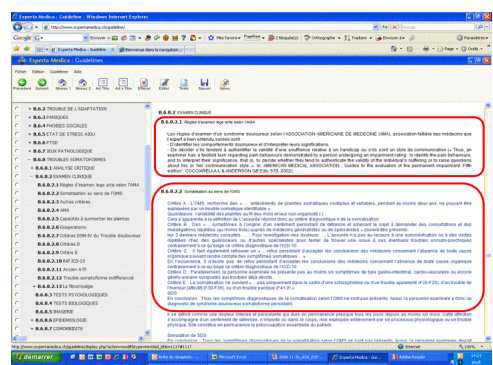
Experta Medica - Guideline - Windows Internet Explorer

http://www.expertamedica.ch/guideline/

Experta Medica - Guideline

Bienvenue dans la navigation ...

Experta Medica | Guidelines

Fichier Edition Guidelines Aide

Précédent Suivant Niveau 1 Niveau 2 Ad Hits Ad a Titre Effacer Editer Texte Source Aide

B.6.9.2 TROUBLE DE L'ADAPTATION
B.6.9.3 PANIQUES
B.6.9.4 PHOBIES SOCIALES
B.6.9.5 ETAT DE STRESS AIGU
B.6.9.6 PTSD
B.6.9.7 ETAT PATHOLOGIQUE
B.6.9.8 TROUBLES SOMATOFORMES
B.6.9.8.1 ANALYSE CRITIQUE
B.6.9.8.2 EXAMEN CLINIQUE
B.6.9.8.2.1 Règles d'examen légal selon l'AMA
B.6.9.8.2.2 Somatisation au sens de l'OMS
B.6.9.8.2.3 Autres critères
B.6.9.8.2.4 AMA
B.6.9.8.2.5 Capacités à surmonter les plaintes
B.6.9.8.2.6 Exagérations
B.6.9.8.2.7 Critère DSM-IV du Trouble douloureux
B.6.9.8.2.8 Critères D
B.6.9.8.2.9 Critère E
B.6.9.8.2.10 SDF ICD-10
B.6.9.8.2.11 Ancien ATF
B.6.9.8.2.12 Trouble somatoforme indifférencié
B.6.9.8.2.13 La fibromyalgie
B.6.9.8.3 TESTS PSYCHOLOGIQUES
B.6.9.8.4 TESTS FONCTIONNELS
B.6.9.8.5 IMAGERIE
B.6.9.8.6 EXPERTISE
B.6.9.8.7 COMORBIDITE

B.6.9.8.2 EXAMEN CLINIQUE

B.6.9.8.2.1 Règles d'examen légal selon l'AMA

Les règles d'examen d'un syndrome douloureux selon l'ASSOCIATION AMERICAINE DE MEDECINE (AMA), association faîtière des médecins que l'expert a bien entendu suivies sont :
- D'identifier les comportements douloureux et d'interpréter leurs significations.
- De donner à l'in fondent à authentifier la validité d'une souffrance reliée à un handicap ou à un état ou un style de communication (« Thus, an examiner has a twofold task regarding pain behaviours demonstrated by a person undergoing an impairment rating : to identify the pain behaviours, and to interpret their significance, that is, to decide whether they tend to authenticate the validity of the individual's suffering or to raise questions about the communication style ». In : AMERICAN MEDICAL ASSOCIATION : Guides to the evaluation of the permanent impairment. Fifth edition. COCCHIARELLA L & ANDERSSON GB Eds, 579, 2002).

B.6.9.8.2.2 Somatisation au sens de l'OMS

Critère A : L'OMS, recherche des « ... antécédents de plaintes somatiques multiples et variables, persistant au moins deux ans, ne pouvant être expliquées par un trouble somatique identifiable ».
Quoiqu'il en soit, variabilité des plaintes au fil des mois n'est pas retrouvée...
Ceci a apparente à la définition de l'assurée, étant donné au critère diagnostique A de la somatisation.
Critère B : Des « ... symptômes à l'origine d'un sentiment de détresse et amenant le sujet à demander des consultations et des investigations répétées (au moins trois) auprès de médecins généralistes ou de spécialistes » doivent être présents.
les 3 derniers médecins consultés ... Pour investigation des douleurs ... L'assurée n'a pas eu recours à une automédication ou à des visites répétées chez des guérisseurs ou d'autres spécialistes pour tenter de trouver une issue à ses éventuels troubles somato-psychiques contrairement à ce qu'exige ce critère diagnostique de l'ICD-10.
Critère C : Il est également retenu « ... refus persistant d'accepter les conclusions des médecins concernant l'absence de toute cause organique pouvant rendre compte des symptômes somatiques ... ».
En l'occurrence, il n'existe pas de refus persistant d'accepter les conclusions des médecins concernant l'absence de toute cause organique contrairement à ce qu'exige ce critère diagnostique de l'ICD-10.
Critère D : Parallèlement, la personne examinée se présente pas au moins six symptômes de type gastro-intestinal, cardio-vasculaire ou encore génito-urinaire auxquels sont dédiés les critères,
Critère E : La somatisation ne survient « ... pas uniquement dans le cadre d'une schizophrénie ou d'un trouble apparenté (F20-F29), d'un trouble de l'humeur (affectif) (F30-F39), ou d'un trouble panique (F41.0) ».
SDS
En conclusion : Tous les symptômes diagnostiques de la somatisation selon l'OMS ne sont pas présents. Aussi, la personne examinée a donc un diagnostic de syndrome douloureux somatoforme persistant.

Il se définit comme une douleur intense et persistante qui dure en permanence presque tous les jours depuis au moins six mois. Cette affection s'accompagne d'un sentiment de détresse, n'impose ni dans le corps, ni ne explique entièrement par un processus physiologique ou un trouble physique. Elle constitue en permanence la préoccupation essentielle du patient.

Simulation de SDS
En conclusion : Tous les symptômes diagnostiques de la somatisation selon l'OMS ne sont pas présents. Aussi, la personne examinée ...

http://www.expertamedica.ch/guideline/display.php?action=edit&id=...

Internet

démarrer | Boîte de réception ... | Microsoft Excel | 2006.11.20_ASA_EXP... | Experta Medica - Guid... | Adobe Reader